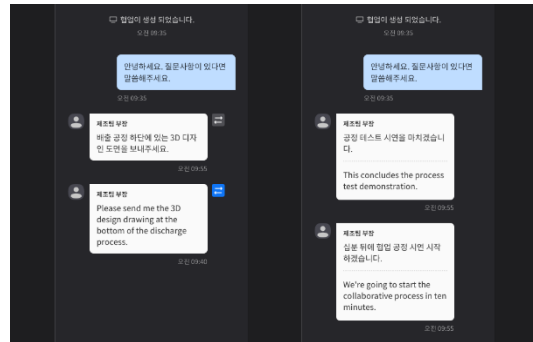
협업이 생성 되었습니다.
오전 09:35

안녕하세요. 질문사항이 있다면 말씀해주세요.
오전 09:35

제조팀 부장
배출 공정 하단에 있는 3D 디자인 도면을 보내주세요.
오전 09:35

제조팀 부장
Please send me the 3D design drawing at the bottom of the discharge process.
오전 09:40

협업이 생성 되었습니다.
오전 09:35

안녕하세요. 질문사항이 있다면 말씀해주세요.
오전 09:35

제조팀 부장
공정 테스트 시연을 마치겠습니다.

This concludes the process test demonstration.
오전 09:55

제조팀 부장
십분 뒤에 협업 공정 시연 시작하겠습니다.

We're going to start the collaborative process in ten minutes.
오전 09:55